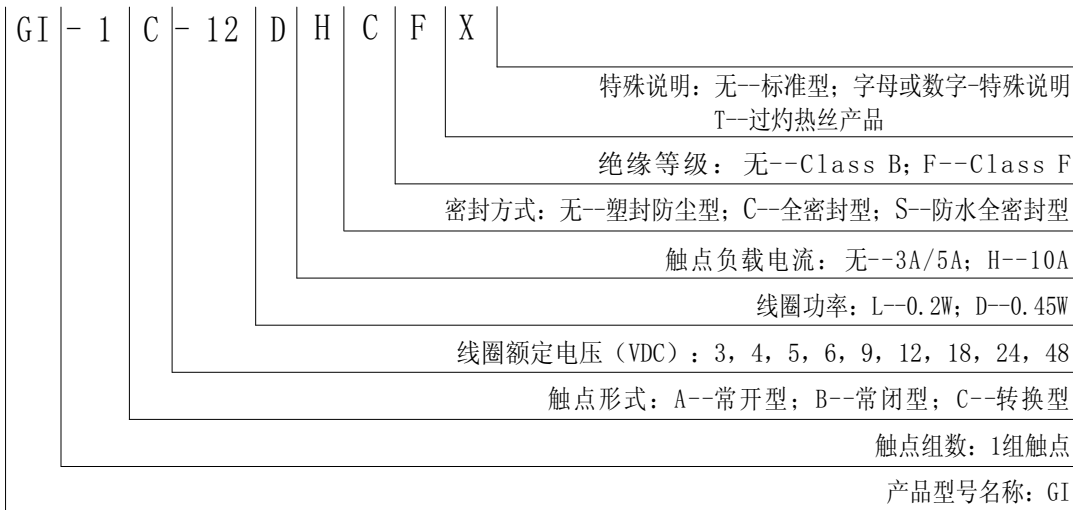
GI - 1 C - 12 D H C F X

特殊说明：无--标准型；字母或数字-特殊说明
T--过灼热丝产品

绝缘等级：无--Class B；F--Class F

密封方式：无--塑封防尘型；C--全密封型；S--防水全密封型

触点负载电流：无--3A/5A；H--10A

线圈功率：L--0.2W；D--0.45W

线圈额定电压（VDC）：3，4，5，6，9，12，18，24，48

触点形式：A--常开型；B--常闭型；C--转换型

触点组数：1组触点

产品型号名称：GI